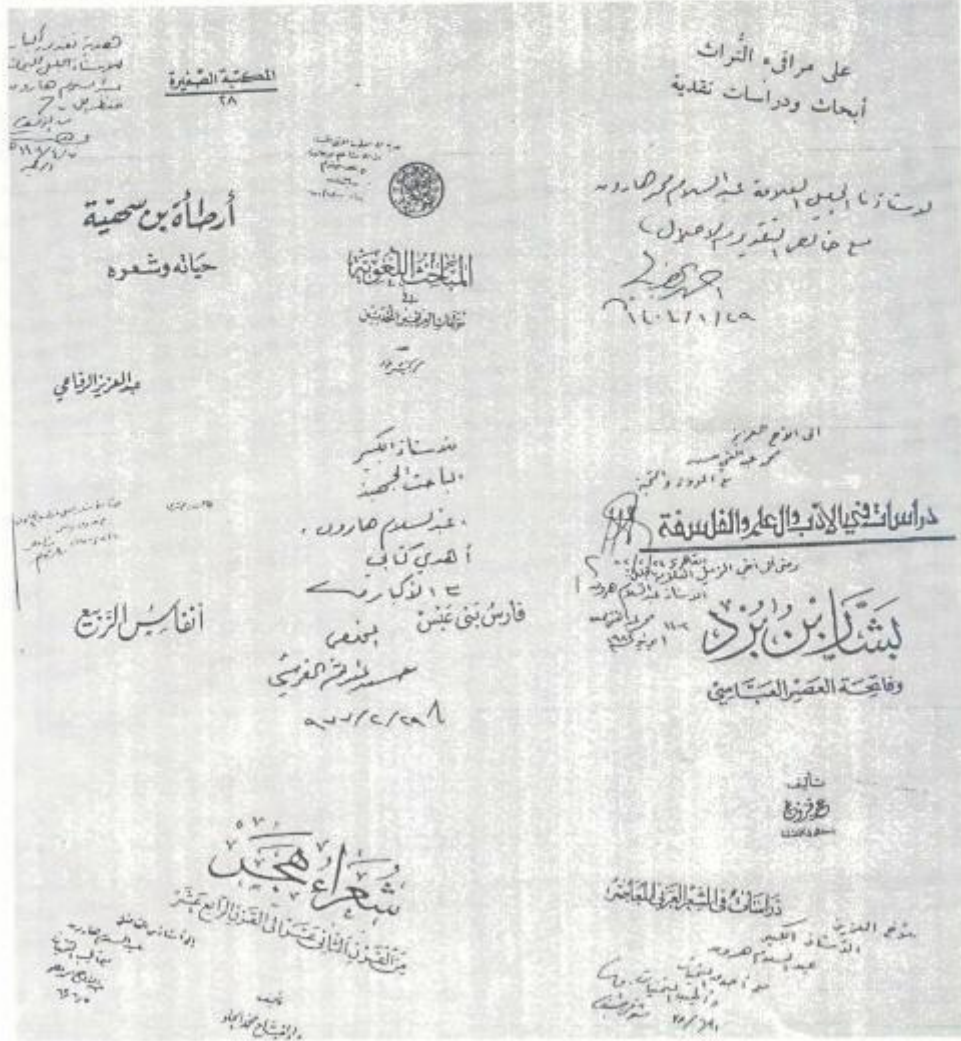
على مراقىء التراث
أبحاث ودراسات نقدية

لوستاذنا الجليل العلامة عبد السلام محمد هارون
مع خالص التقدير والاحترام
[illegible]
١٤٠٠/١/٢٩

المكتبة الصغيرة
٢٨

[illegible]

أرطاة بن سهية
حياته وشعره

عبد العزيز الرفاعي

المباحث اللغوية
في
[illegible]

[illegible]

لأستاذنا الكبير
الباحث المجتهد
عبد السلام هارون
أهدي كتابي
مع الذكريات
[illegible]
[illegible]
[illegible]

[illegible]

فارس بني عبس

أنفاس الربيع

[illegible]

إلى الأخ العزيز
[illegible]
مع المودة والتحية

دراسات في الأدب والعلم والفلسفة

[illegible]

بشار بن برد
وفاتحة العصر العباسي

تأليف
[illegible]

شعراء نجد
من القرن الثاني عشر إلى القرن الرابع عشر

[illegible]

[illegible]

دراسات في الشعر العربي المعاصر

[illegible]
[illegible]
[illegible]
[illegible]